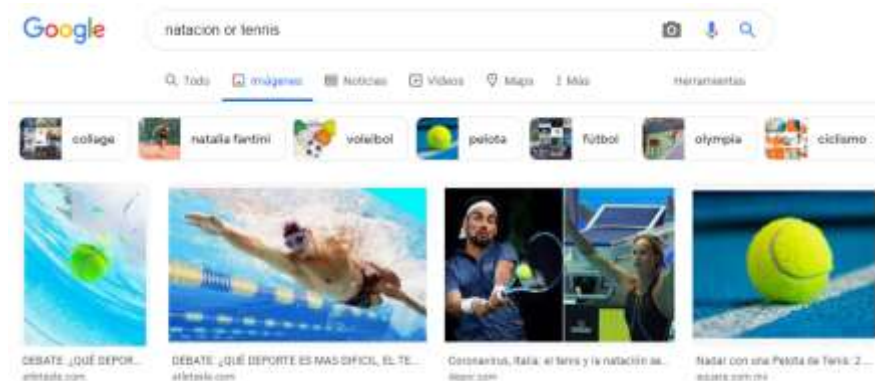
Google

natacion or tennis

Todo Imágenes Noticias Videos Maps Más Herramientas

collage natalia fantini voleibol pelota fútbol olympia ciclismo

DEBATE: ¿QUÉ DEPOR...
atletalo.com

DEBATE: ¿QUÉ DEPORTE ES MAS DIFICIL, EL TE...
atletalo.com

Coronavirus, Italia: el tenis y la natación se...
depor.com

Nadar con una Pelota de Tenis: 2...
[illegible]